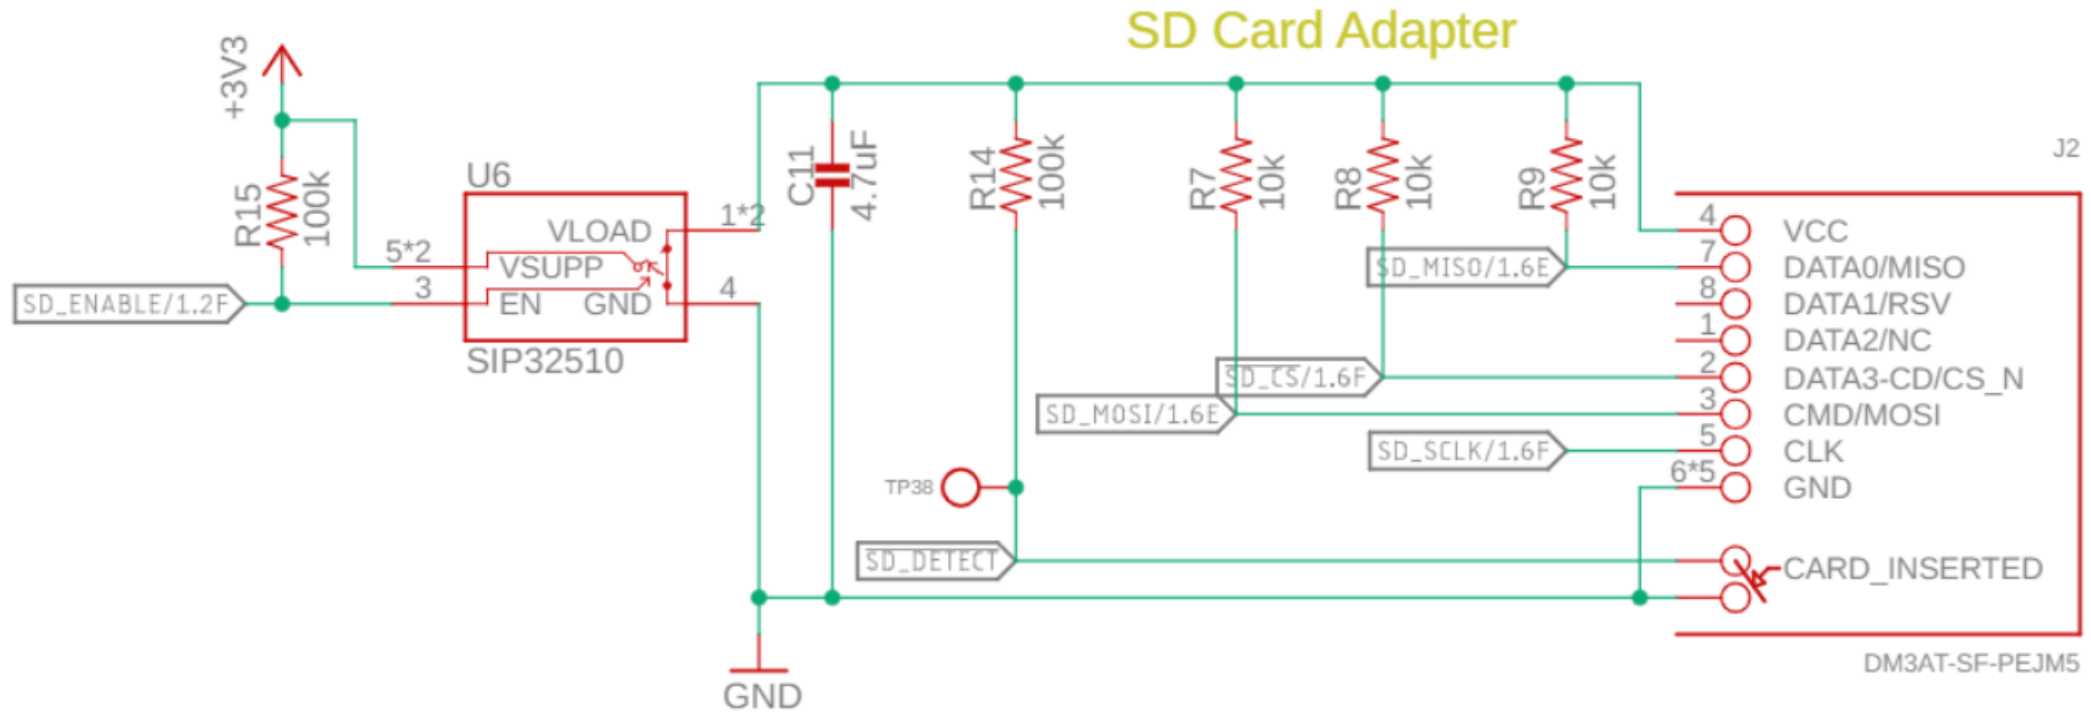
SD Card Adapter

+3V3

R15 100k

SD_ENABLE/1.2F

U6

5*2

3

VLOAD

VSUPP

EN

GND

SIP32510

1*2

4

C11 4.7uF

R14 100k

R7 10k

R8 10k

R9 10k

J2

SD_MISO/1.6E

SD_CS/1.6F

SD_MOSI/1.6E

SD_SCLK/1.6F

TP38

SD_DETECT

4 VCC

7 DATA0/MISO

8 DATA1/RSV

1 DATA2/NC

2 DATA3-CD/CS_N

3 CMD/MOSI

5 CLK

6*5 GND

CARD_INSERTED

DM3AT-SF-PEJM5

GND